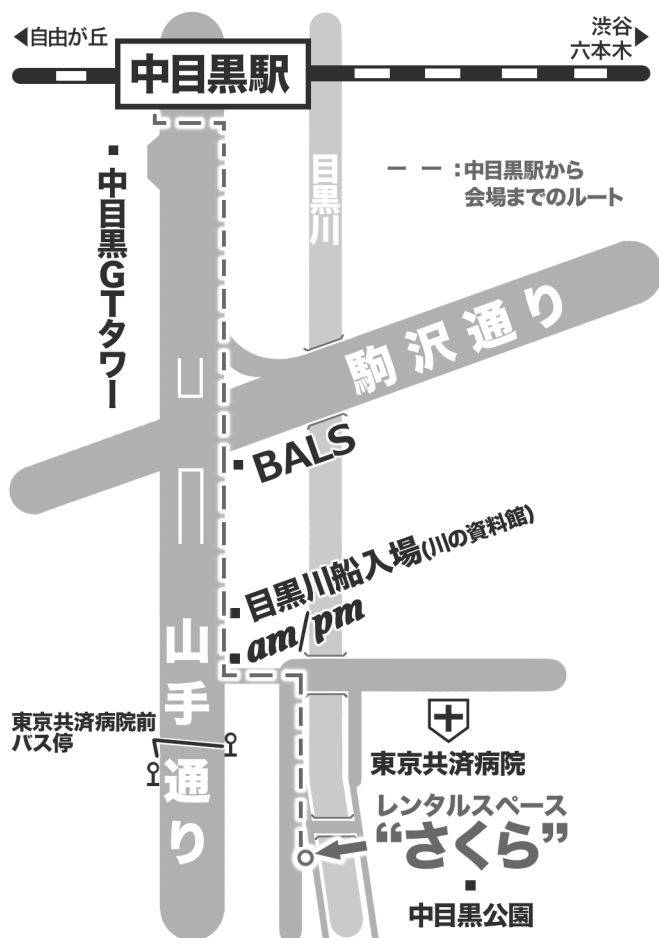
◀自由が丘

中目黒駅

渋谷
六本木▶

目黒川

- - :中目黒駅から
会場までのルート

■ 中目黒GTタワー

駒沢通り

■ BALS

■ 目黒川船入場(川の資料館)

■ am/pm

山手通り

東京共済病院前
バス停

東京共済病院

レンタルスペース
“さくら”

■
中目黒公園